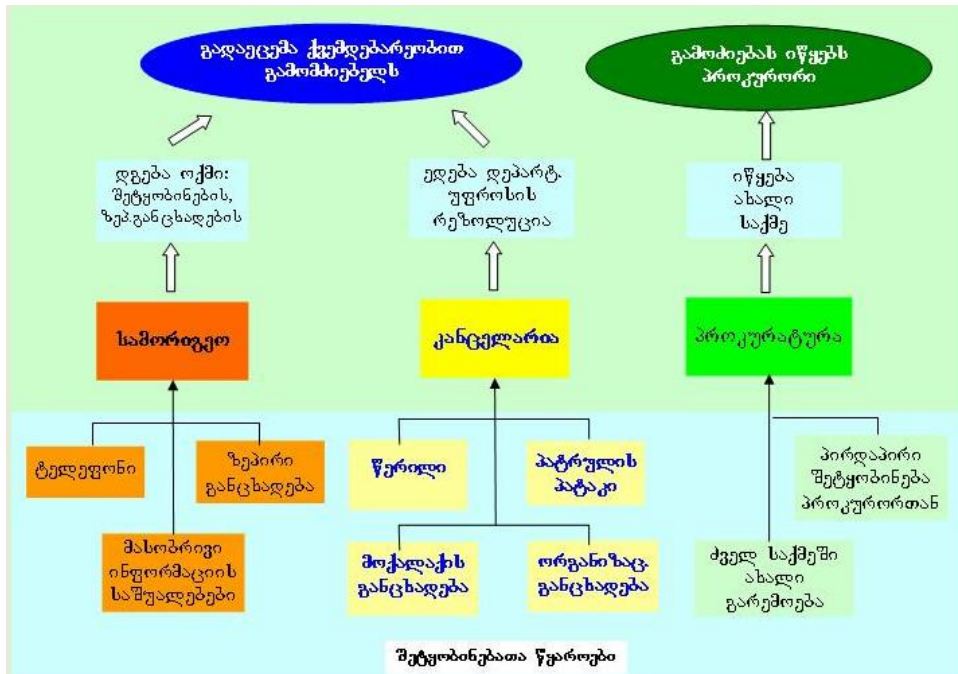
გადაეცემა ქვემდებარეობით გამომძიებელს

გამოძიებას იწყებს პროკურორი

დგება ოქმი: შეტყობინების, ზეპ.განცხადების

ედება დეპარტ. უფროსის რეზოლუცია

იწყება ახალი საქმე

სამორიგეო

კანცელარია

პროკურატურა

ტელეფონი

ზეპირი განცხადება

მასობრივი ინფორმაციის საშუალებები

წერილი

პატრულის პატაკი

მოქალაქის განცხადება

ორგანიზაც. განცხადება

პირდაპირი შეტყობინება პროკურორთან

ძველ საქმეში ახალი გარემოება

შეტყობინებათა წყაროები